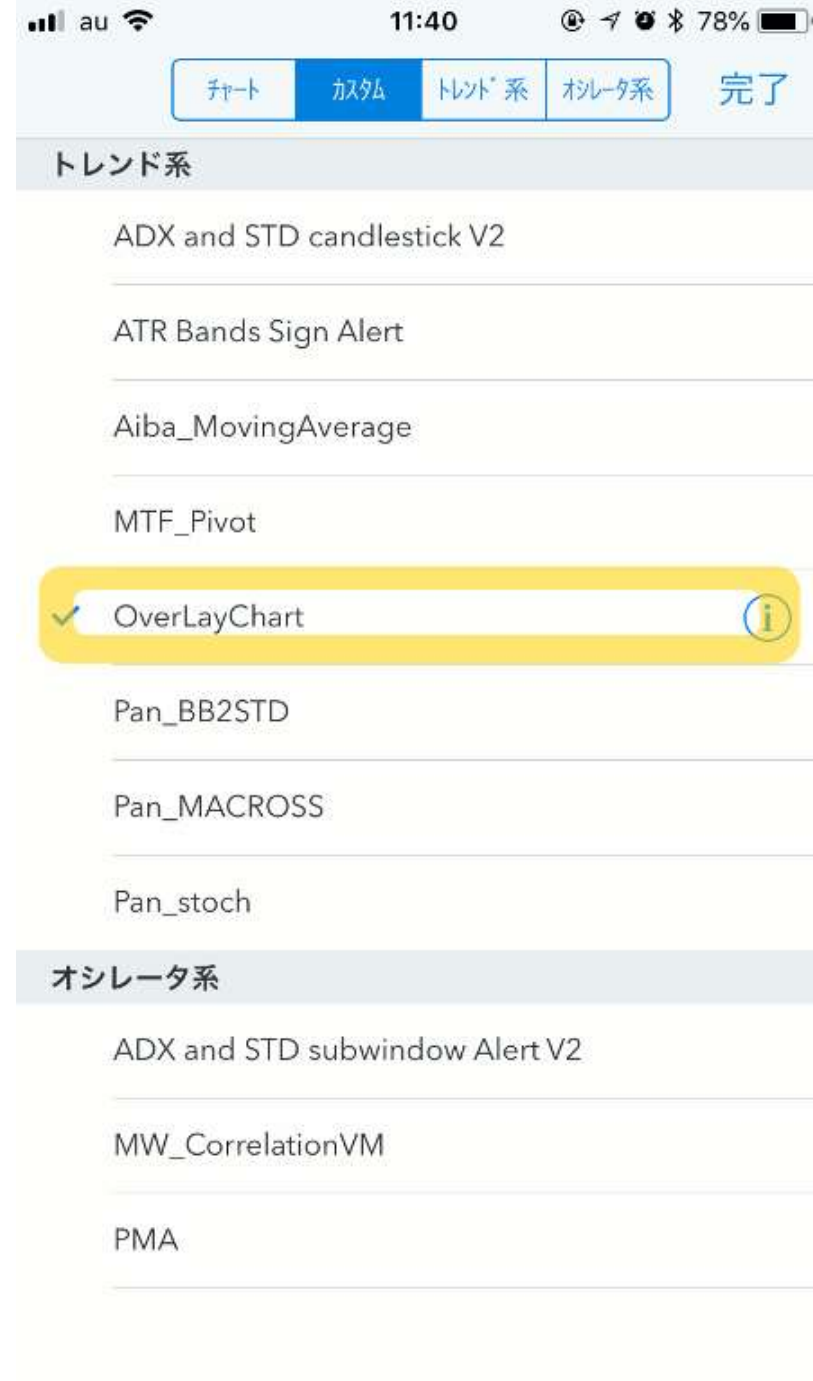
au 11:40 78%

チャート | カスタム | トレンド系 | オシレータ系 | 完了

トレンド系

ADX and STD candlestick V2

ATR Bands Sign Alert

Aiba_MovingAverage

MTF_Pivot

✓ OverLayChart i

Pan_BB2STD

Pan_MACROSS

Pan_stoch

オシレータ系

ADX and STD subwindow Alert V2

MW_CorrelationVM

PMA